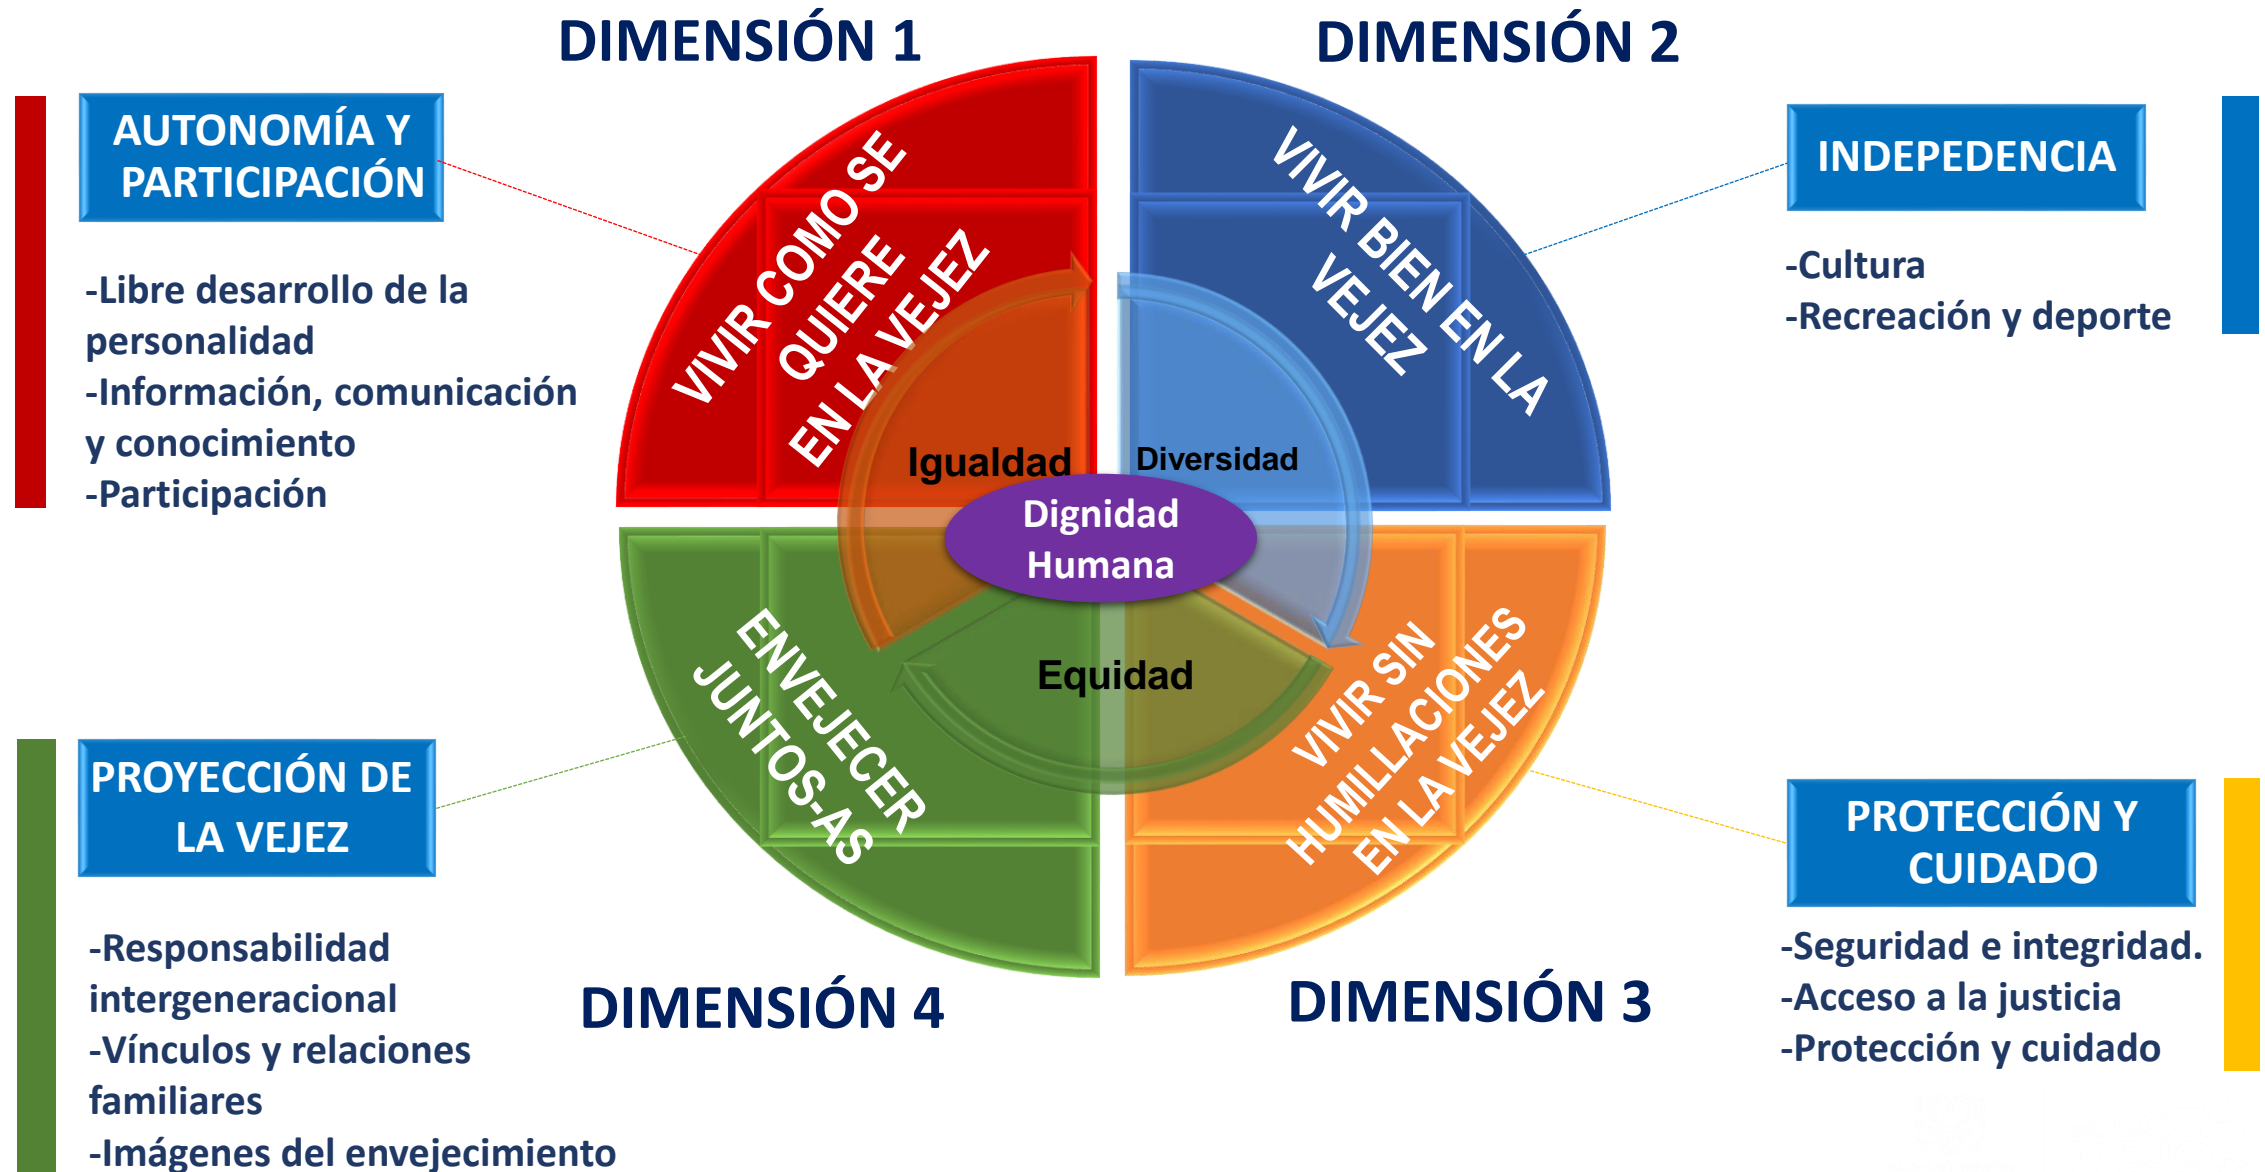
DIMENSIÓN 1

AUTONOMÍA Y PARTICIPACIÓN

-Libre desarrollo de la personalidad
-Información, comunicación y conocimiento
-Participación

VIVIR COMO SE QUIERE EN LA VEJEZ

DIMENSIÓN 2

INDEPEDENCIA

-Cultura
-Recreación y deporte

VIVIR BIEN EN LA VEJEZ

Igualdad

Diversidad

Dignidad Humana

Equidad

ENVEJECER JUNTOS-AS

VIVIR SIN HUMILLACIONES EN LA VEJEZ

PROYECCIÓN DE LA VEJEZ

-Responsabilidad intergeneracional
-Vínculos y relaciones familiares
-Imágenes del envejecimiento

DIMENSIÓN 4

DIMENSIÓN 3

PROTECCIÓN Y CUIDADO

-Seguridad e integridad.
-Acceso a la justicia
-Protección y cuidado